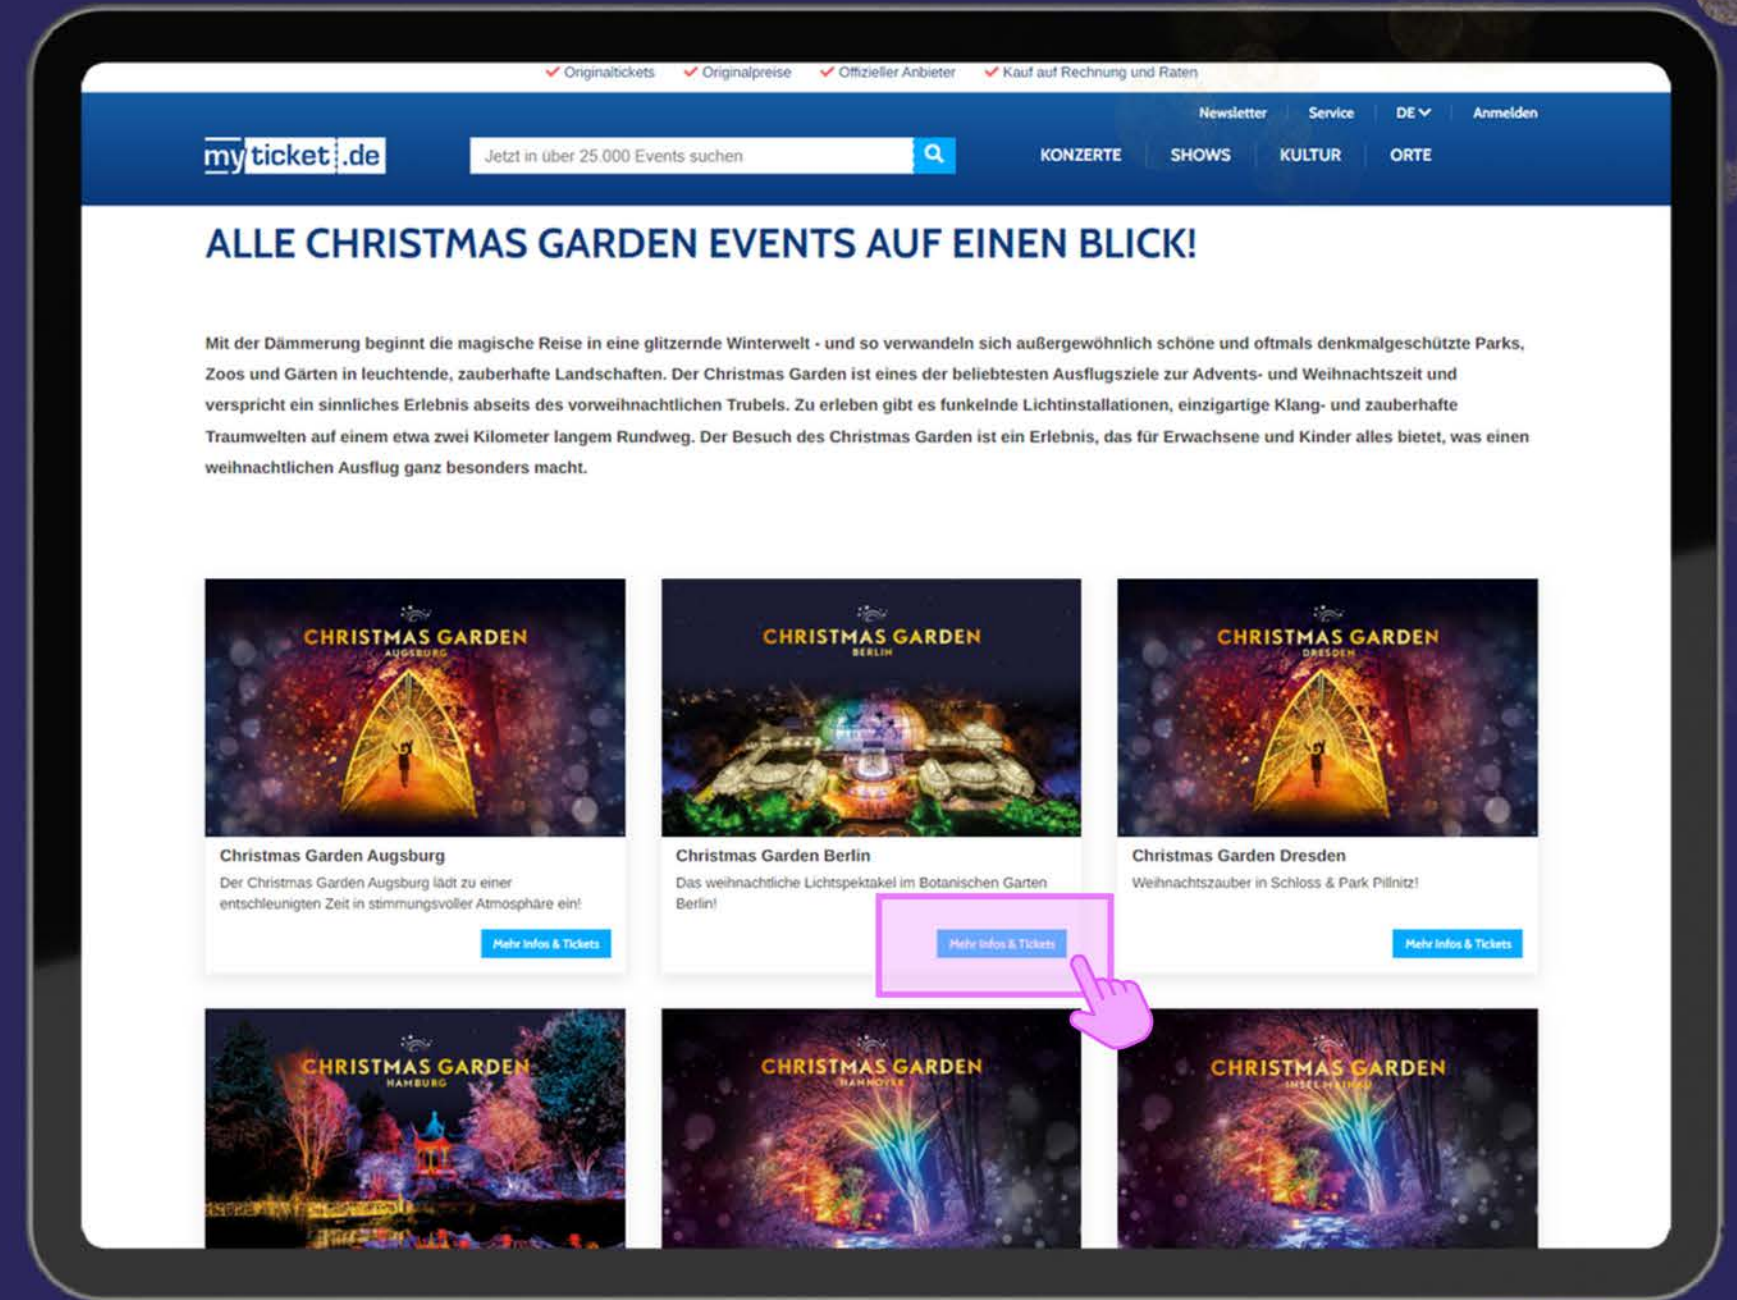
✔ Originaltickets ✔ Originalpreise ✔ Offizieller Anbieter ✔ Kauf auf Rechnung und Raten

Newsletter Service DE Anmelden

myticket.de

Jetzt in über 25.000 Events suchen

KONZERTE SHOWS KULTUR ORTE

ALLE CHRISTMAS GARDEN EVENTS AUF EINEN BLICK!

Mit der Dämmerung beginnt die magische Reise in eine glitzernde Winterwelt - und so verwandeln sich außergewöhnlich schöne und oftmals denkmalgeschützte Parks, Zoos und Gärten in leuchtende, zauberhafte Landschaften. Der Christmas Garden ist eines der beliebtesten Ausflugsziele zur Advents- und Weihnachtszeit und verspricht ein sinnliches Erlebnis abseits des vorweihnachtlichen Trubels. Zu erleben gibt es funkelnde Lichtinstallationen, einzigartige Klang- und zauberhafte Traumwelten auf einem etwa zwei Kilometer langem Rundweg. Der Besuch des Christmas Garden ist ein Erlebnis, das für Erwachsene und Kinder alles bietet, was einen weihnachtlichen Ausflug ganz besonders macht.

CHRISTMAS GARDEN
AUGSBURG

Christmas Garden Augsburg

Der Christmas Garden Augsburg lädt zu einer entschleunigten Zeit in stimmungsvoller Atmosphäre ein!

Mehr Infos & Tickets

CHRISTMAS GARDEN
BERLIN

Christmas Garden Berlin

Das weihnachtliche Lichtspektakel im Botanischen Garten Berlin!

Mehr Infos & Tickets

CHRISTMAS GARDEN
DRESDEN

Christmas Garden Dresden

Weihnachtszauber in Schloss & Park Pillnitz!

Mehr Infos & Tickets

CHRISTMAS GARDEN
HAMBURG

CHRISTMAS GARDEN
HANNOVER

CHRISTMAS GARDEN
INSEL MAINAU